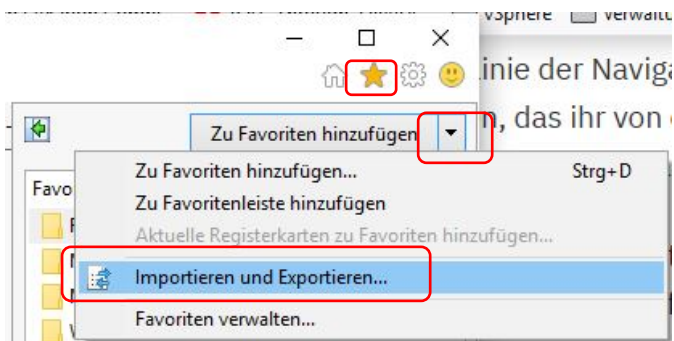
vSphere verwalt

inie der Naviga

n, das ihr von

Zu Favoriten hinzufügen

Favo

Zu Favoriten hinzufügen... Strg+D

Zu Favoritenleiste hinzufügen

Aktuelle Registerkarten zu Favoriten hinzufügen...

Importieren und Exportieren...

Favoriten verwalten...